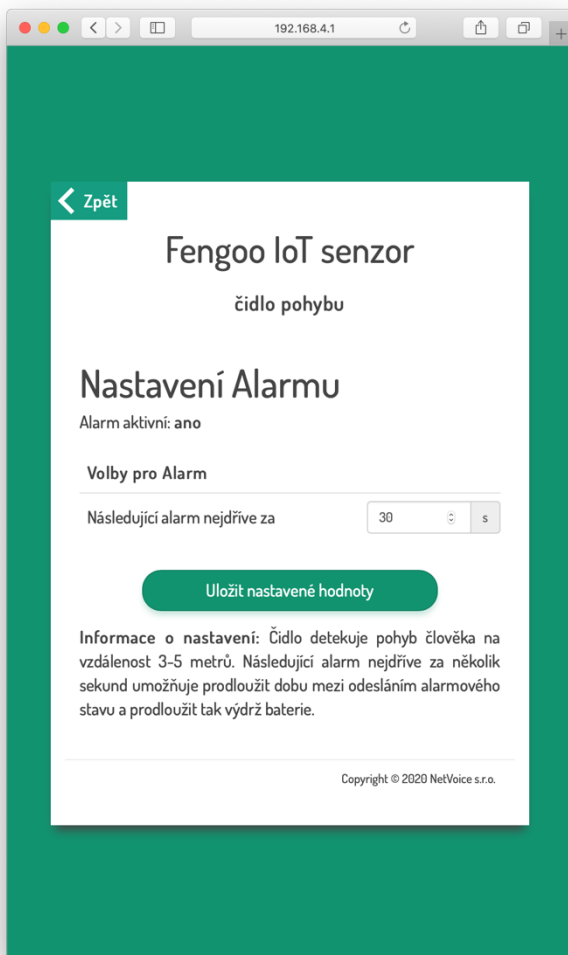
192.168.4.1

Zpět

Fengoo IoT senzor

čidlo pohybu

Nastavení Alarmu

Alarm aktivní: **ano**

**Volby pro Alarm**

| Následující alarm nejdříve za | 30 | s |
|---|---|---|

Uložit nastavené hodnoty

**Informace o nastavení:** Čidlo detekuje pohyb člověka na vzdálenost 3-5 metrů. Následující alarm nejdříve za několik sekund umožňuje prodloužit dobu mezi odesláním alarmového stavu a prodloužit tak výdrž baterie.

Copyright © 2020 NetVoice s.r.o.